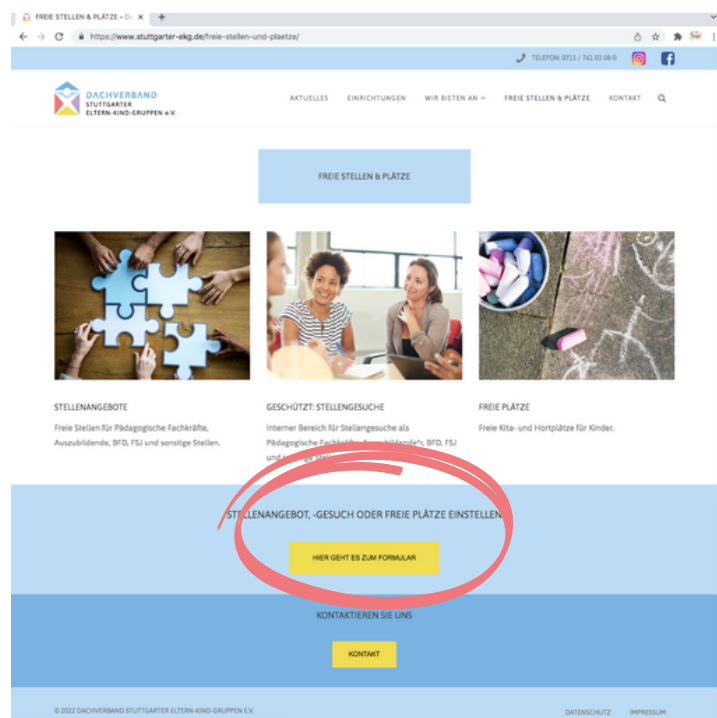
FREIE STELLEN & PLÄTZE – Da ×

https://www.stuttgarter-ekg.de/freie-stellen-und-plaetze/

TELEFON: 0711 / 761 03 08-0

DACHVERBAND STUTTGARTER ELTERN-KIND-GRUPPEN e.V.

AKTUELLES EINRICHTUNGEN WIR BIETEN AN FREIE STELLEN & PLÄTZE KONTAKT

FREIE STELLEN & PLÄTZE

STELLENANGEBOTE

Freie Stellen für Pädagogische Fachkräfte, Auszubildende, BFD, FSJ und sonstige Stellen.

GESCHÜTZT: STELLENGESUCHE

Interner Bereich für Stellengesuche als Pädagogische Fachkräfte, Auszubildende*r, BFD, FSJ und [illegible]

FREIE PLÄTZE

Freie Kita- und Hortplätze für Kinder.

STELLENANGEBOT, -GESUCH ODER FREIE PLÄTZE EINSTELLEN

HIER GEHT ES ZUM FORMULAR

KONTAKTIEREN SIE UNS

KONTAKT

© 2022 DACHVERBAND STUTTGARTER ELTERN-KIND-GRUPPEN E.V.

DATENSCHUTZ IMPRESSUM